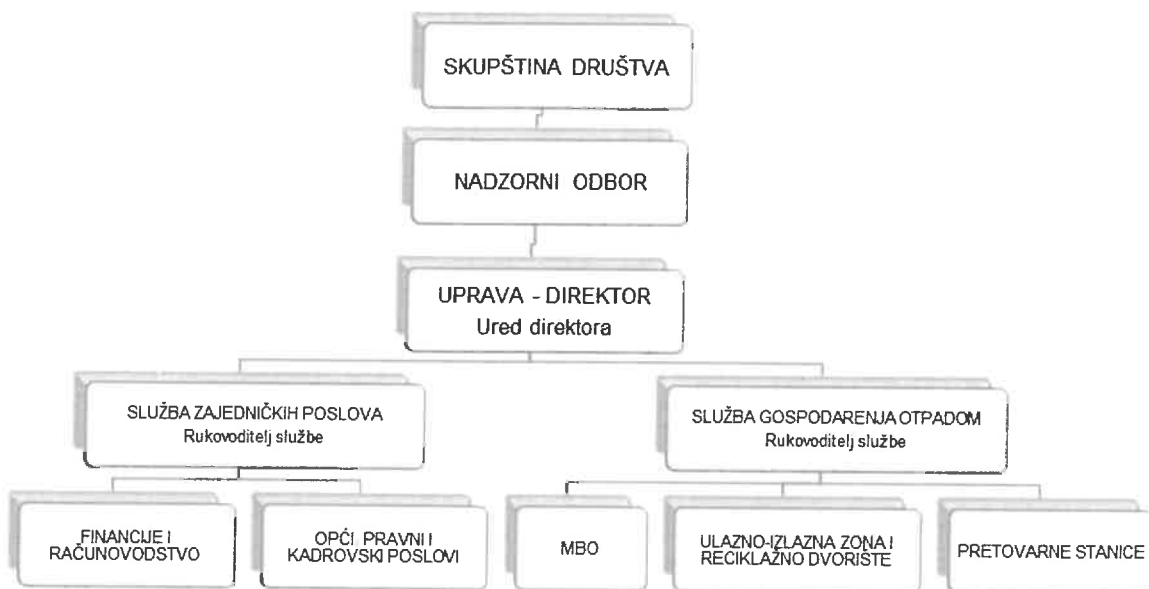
SKUPŠTINA DRUŠTVA

NADZORNI ODBOR

UPRAVA - DIREKTOR
Ured direktora

SLUŽBA ZAJEDNIČKIH POSLOVA
Rukovoditelj službe

SLUŽBA GOSPODARENJA OTPADOM
Rukovoditelj službe

FINANCIJE I RAČUNOVODSTVO

OPĆI PRAVNI I KADROVSKI POSLOVI

MBO

ULAZNO-IZLAZNA ZONA I RECIKLAŽNO DVORIŠTE

PRETOVARNE STANICE